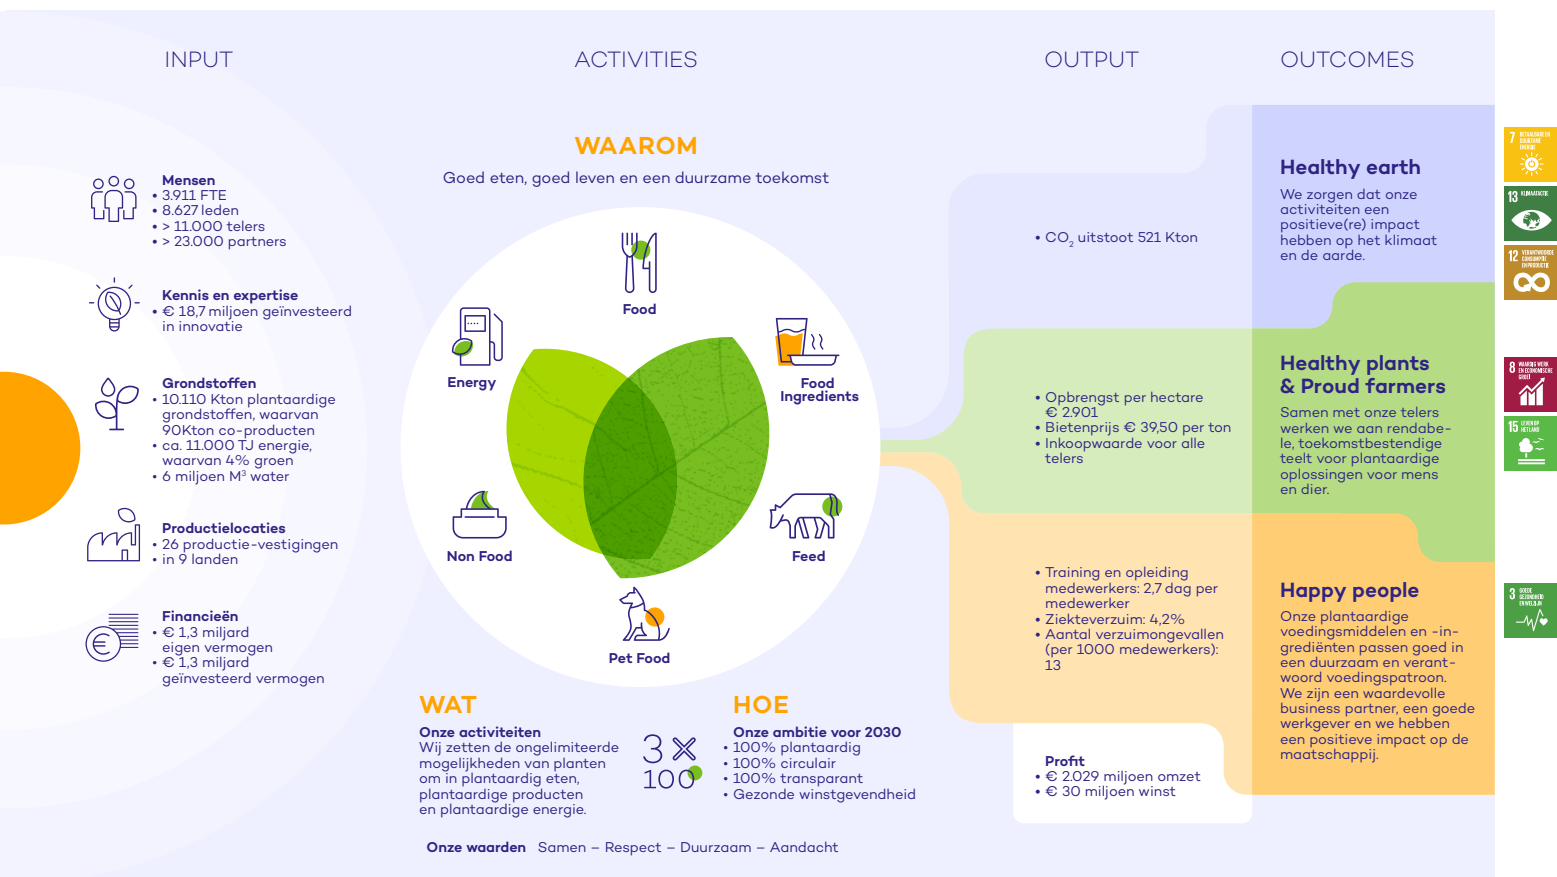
INPUT

ACTIVITIES

OUTPUT

OUTCOMES

Mensen
• 3.911 FTE
• 8.627 leden
• > 11.000 telers
• > 23.000 partners

Kennis en expertise
• € 18,7 miljoen geïnvesteerd in innovatie

Grondstoffen
• 10.110 Kton plantaardige grondstoffen, waarvan 90Kton co-producten
• ca. 11.000 TJ energie, waarvan 4% groen
• 6 miljoen M³ water

Productielocaties
• 26 productie-vestigingen
• in 9 landen

Financieën
• € 1,3 miljard eigen vermogen
• € 1,3 miljard geïnvesteerd vermogen

WAAROM

Goed eten, goed leven en een duurzame toekomst

Food

Energy

Food Ingredients

Non Food

Feed

Pet Food

WAT

Onze activiteiten
Wij zetten de ongelimiteerde mogelijkheden van planten om in plantaardig eten, plantaardige producten en plantaardige energie.

3 x 100

HOE

Onze ambitie voor 2030
• 100% plantaardig
• 100% circulair
• 100% transparant
• Gezonde winstgevendheid

Onze waarden Samen – Respect – Duurzaam – Aandacht

• $CO_2$ uitstoot 521 Kton

• Opbrengst per hectare € 2.901
• Bietenprijs € 39,50 per ton
• Inkoopwaarde voor alle telers

• Training en opleiding medewerkers: 2,7 dag per medewerker
• Ziekteverzuim: 4,2%
• Aantal verzuimongevallen (per 1000 medewerkers): 13

Profit
• € 2.029 miljoen omzet
• € 30 miljoen winst

Healthy earth
We zorgen dat onze activiteiten een positieve(re) impact hebben op het klimaat en de aarde.

Healthy plants & Proud farmers
Samen met onze telers werken we aan rendabele, toekomstbestendige teelt voor plantaardige oplossingen voor mens en dier.

Happy people
Onze plantaardige voedingsmiddelen en -ingrediënten passen goed in een duurzaam en verantwoord voedingspatroon. We zijn een waardevolle business partner, een goede werkgever en we hebben een positieve impact op de maatschappij.

7 BETAALBARE EN DUURZAME ENERGIE

13 KLIMAATACTIE

12 VERANTWOORDE CONSUMPTIE EN PRODUCTIE

8 WAARDIG WERK EN ECONOMISCHE GROEI

15 LEVEN OP HET LAND

3 GOEDE GEZONDHEID EN WELZIJN